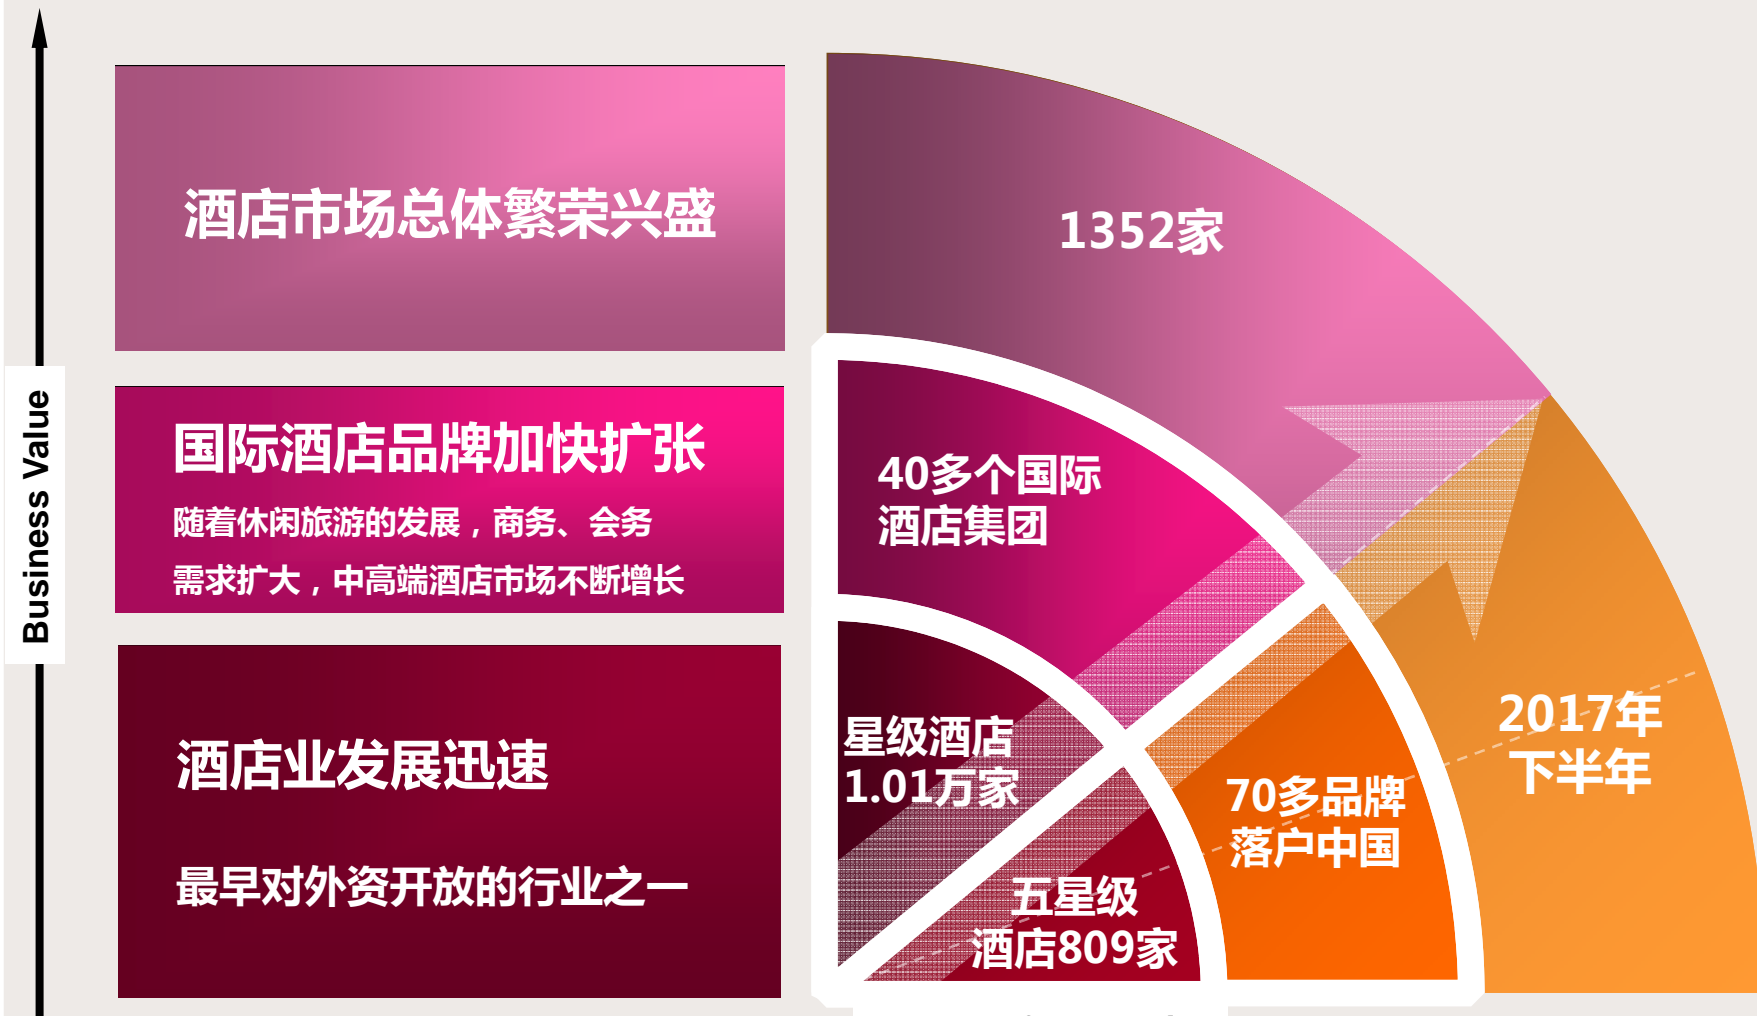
Business Value

酒店市场总体繁荣兴盛

国际酒店品牌加快扩张

随着休闲旅游的发展，商务、会务需求扩大，中高端酒店市场不断增长

酒店业发展迅速

最早对外资开放的行业之一

1352家

40多个国际酒店集团

星级酒店1.01万家

五星级酒店809家

70多品牌落户中国

2017年下半年